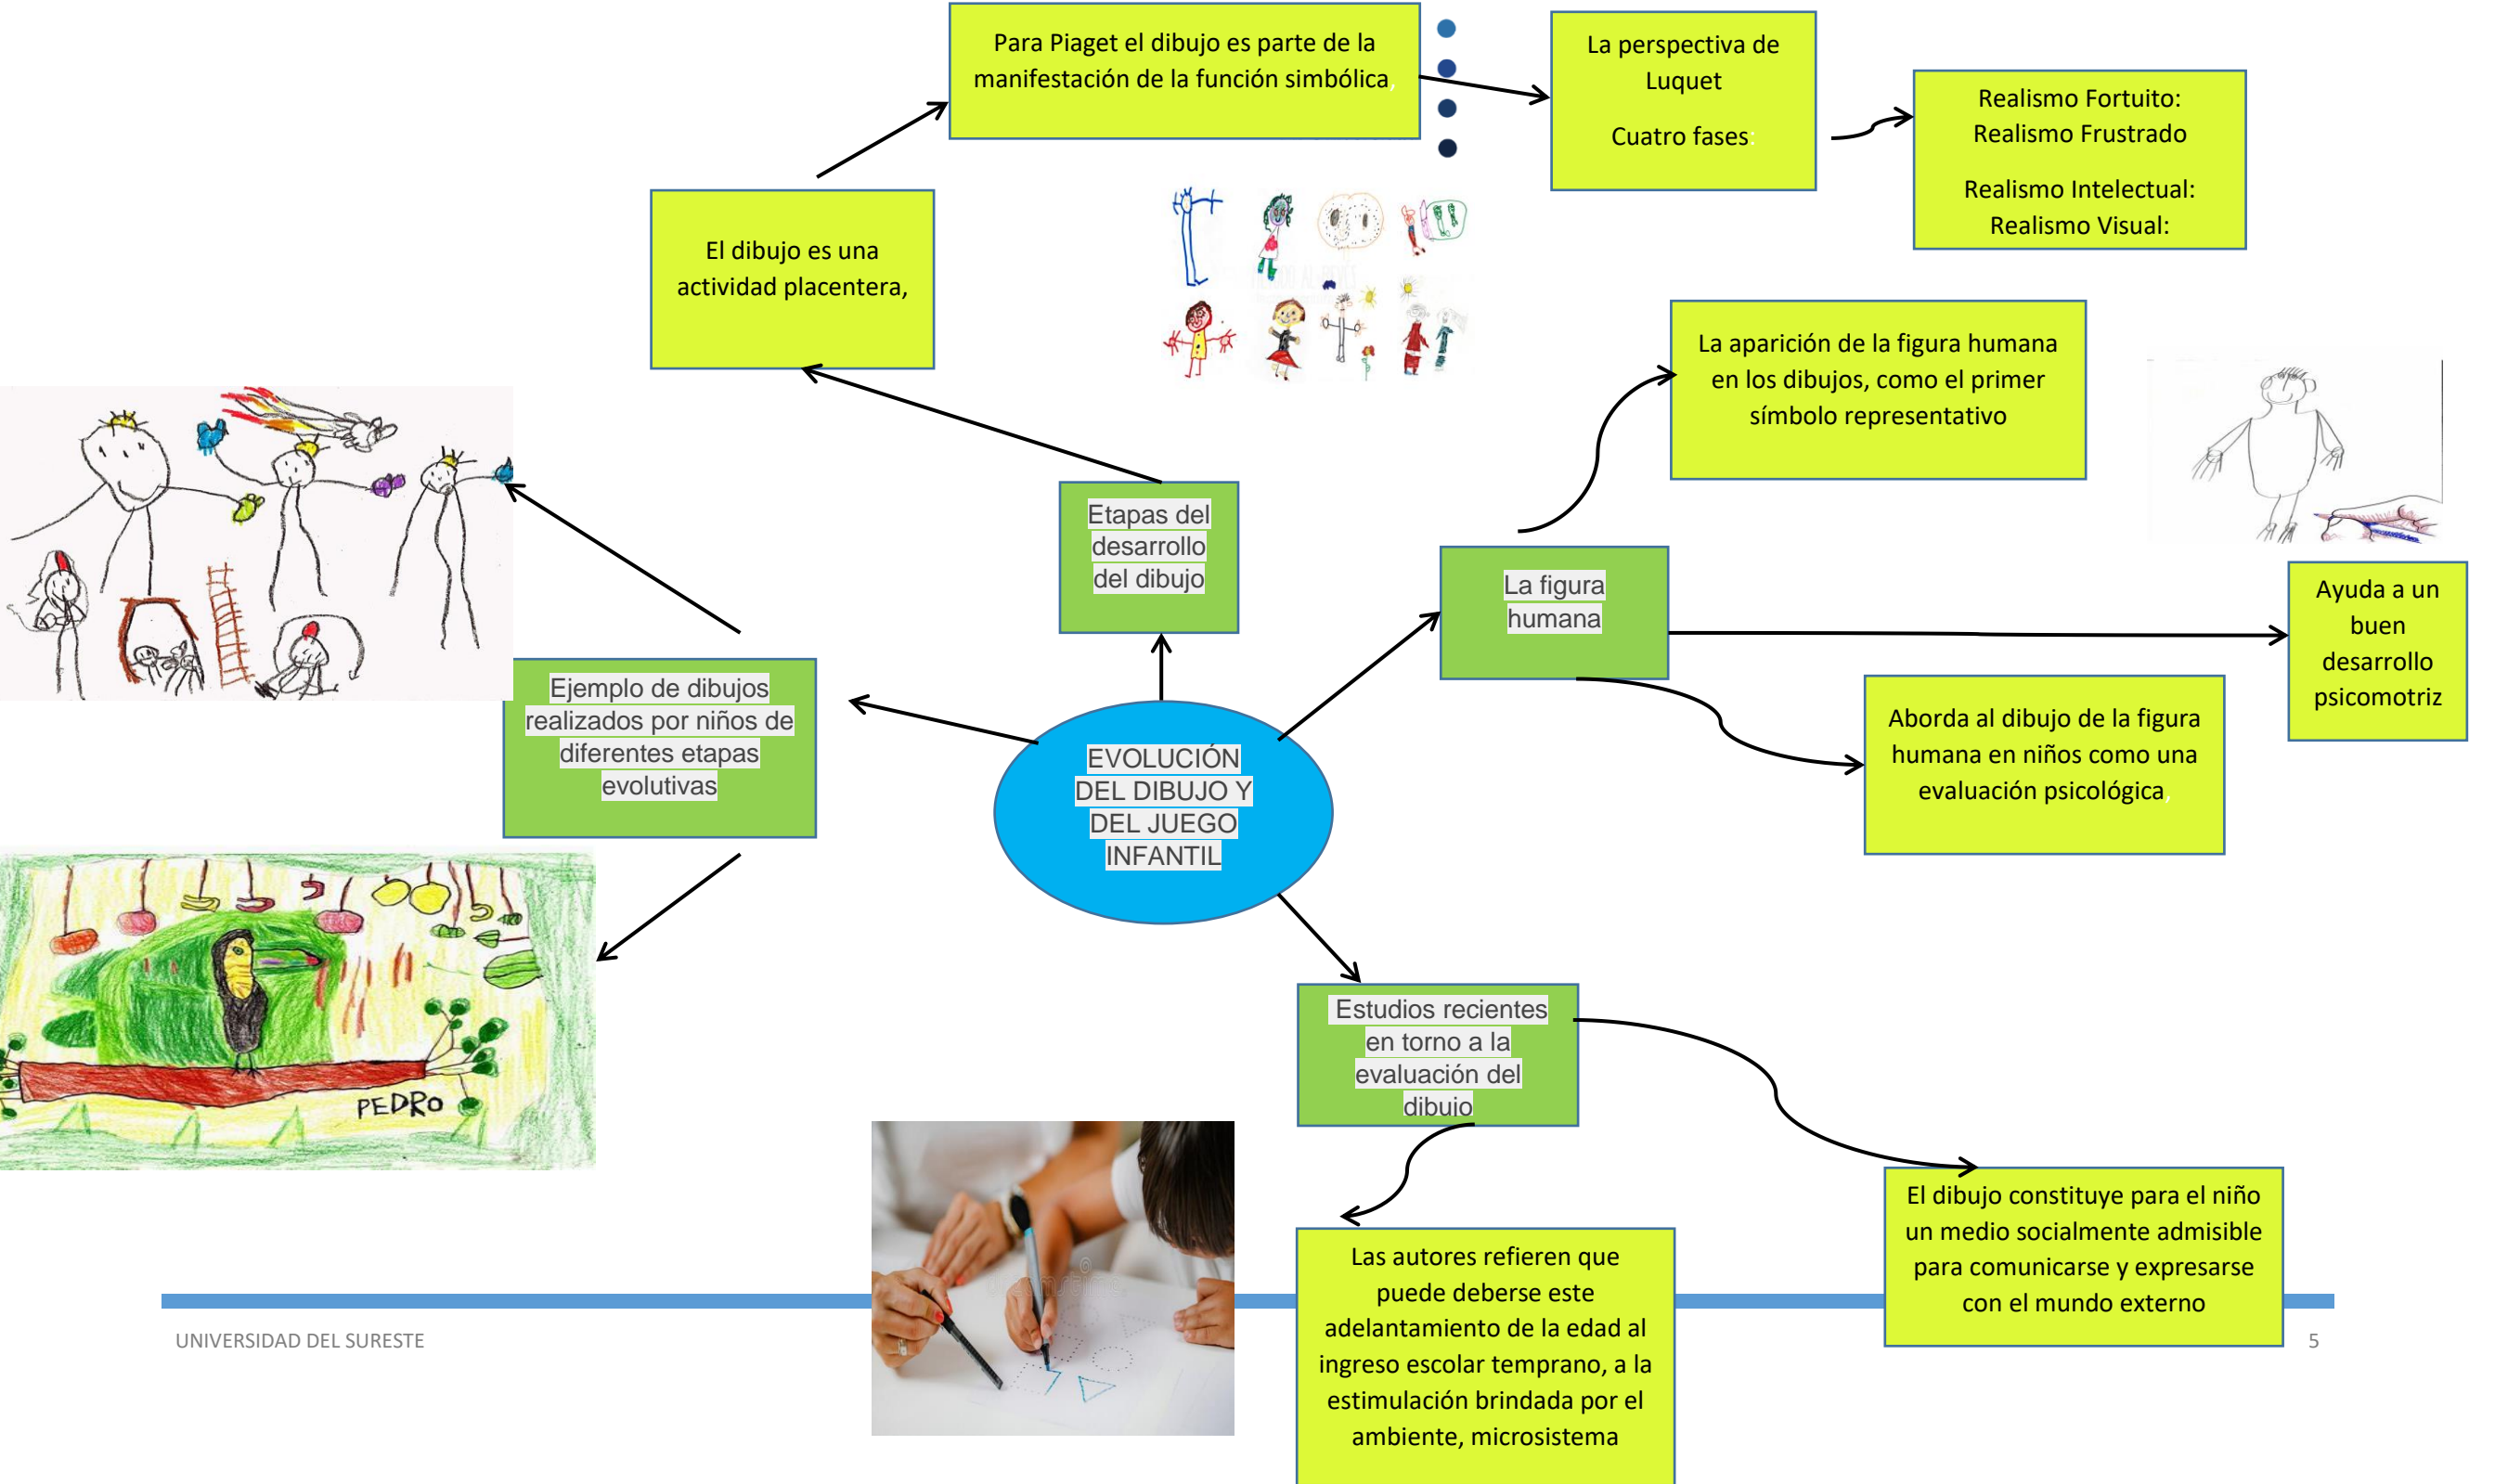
Para Piaget el dibujo es parte de la manifestación de la función simbólica

La perspectiva de Luquet

Cuatro fases:

Realismo Fortuito:
Realismo Frustrado

Realismo Intelectual:
Realismo Visual:

El dibujo es una actividad placentera,

La aparición de la figura humana en los dibujos, como el primer símbolo representativo

Etapas del desarrollo del dibujo

La figura humana

Ayuda a un buen desarrollo psicomotriz

Ejemplo de dibujos realizados por niños de diferentes etapas evolutivas

EVOLUCIÓN DEL DIBUJO Y DEL JUEGO INFANTIL

Aborda al dibujo de la figura humana en niños como una evaluación psicológica

PEDRO

Estudios recientes en torno a la evaluación del dibujo

El dibujo constituye para el niño un medio socialmente admisible para comunicarse y expresarse con el mundo externo

Las autores refieren que puede deberse este adelantamiento de la edad al ingreso escolar temprano, a la estimulación brindada por el ambiente, microsistema

UNIVERSIDAD DEL SURESTE

5